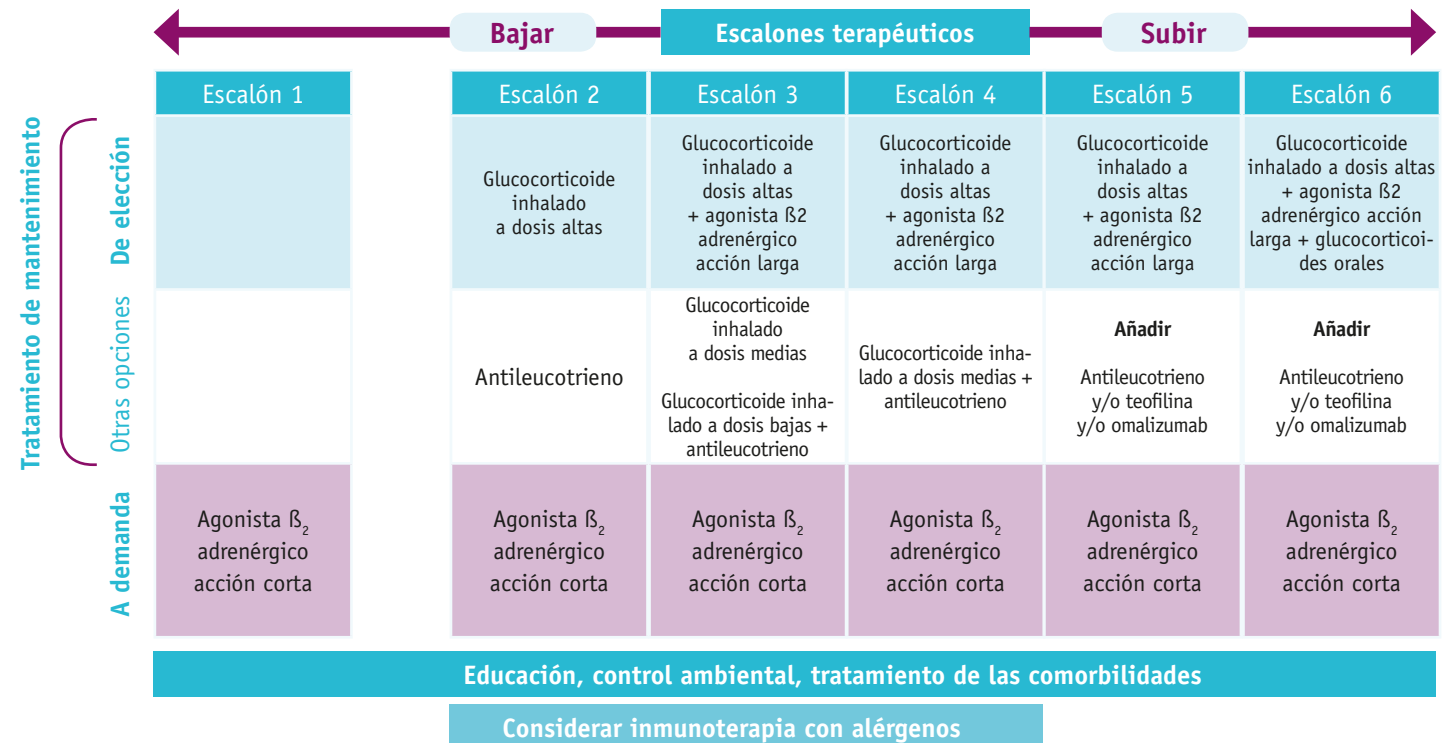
Bajar | Escalones terapéuticos | Subir

Tratamiento de mantenimiento

| | Escalón 1 | Escalón 2 | Escalón 3 | Escalón 4 | Escalón 5 | Escalón 6 |
|---|---|---|---|---|---|---|
| De elección | | Glucocorticoide inhalado a dosis altas | Glucocorticoide inhalado a dosis altas + agonista ß2 adrenérgico acción larga | Glucocorticoide inhalado a dosis altas + agonista ß2 adrenérgico acción larga | Glucocorticoide inhalado a dosis altas + agonista ß2 adrenérgico acción larga | Glucocorticoide inhalado a dosis altas + agonista ß2 adrenérgico acción larga + glucocorticoides orales |
| Otras opciones | | Antileucotrieno | Glucocorticoide inhalado a dosis medias<br><br>Glucocorticoide inhalado a dosis bajas + antileucotrieno | Glucocorticoide inhalado a dosis medias + antileucotrieno | **Añadir**<br><br>Antileucotrieno y/o teofilina y/o omalizumab | **Añadir**<br><br>Antileucotrieno y/o teofilina y/o omalizumab |
| A demanda | Agonista $ß_2$ adrenérgico acción corta | Agonista $ß_2$ adrenérgico acción corta | Agonista $ß_2$ adrenérgico acción corta | Agonista $ß_2$ adrenérgico acción corta | Agonista $ß_2$ adrenérgico acción corta | Agonista $ß_2$ adrenérgico acción corta |

Educación, control ambiental, tratamiento de las comorbilidades

Considerar inmunoterapia con alérgenos